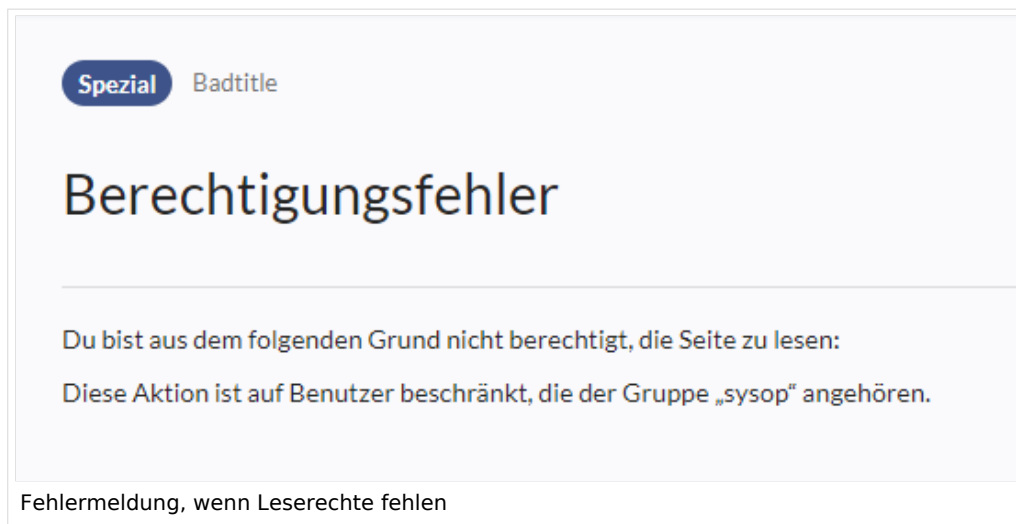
Spezial Badtitle

Berechtigungsfehler

Du bist aus dem folgenden Grund nicht berechtigt, die Seite zu lesen:

Diese Aktion ist auf Benutzer beschränkt, die der Gruppe „sysop“ angehören.

Fehlermeldung, wenn Leserechte fehlen